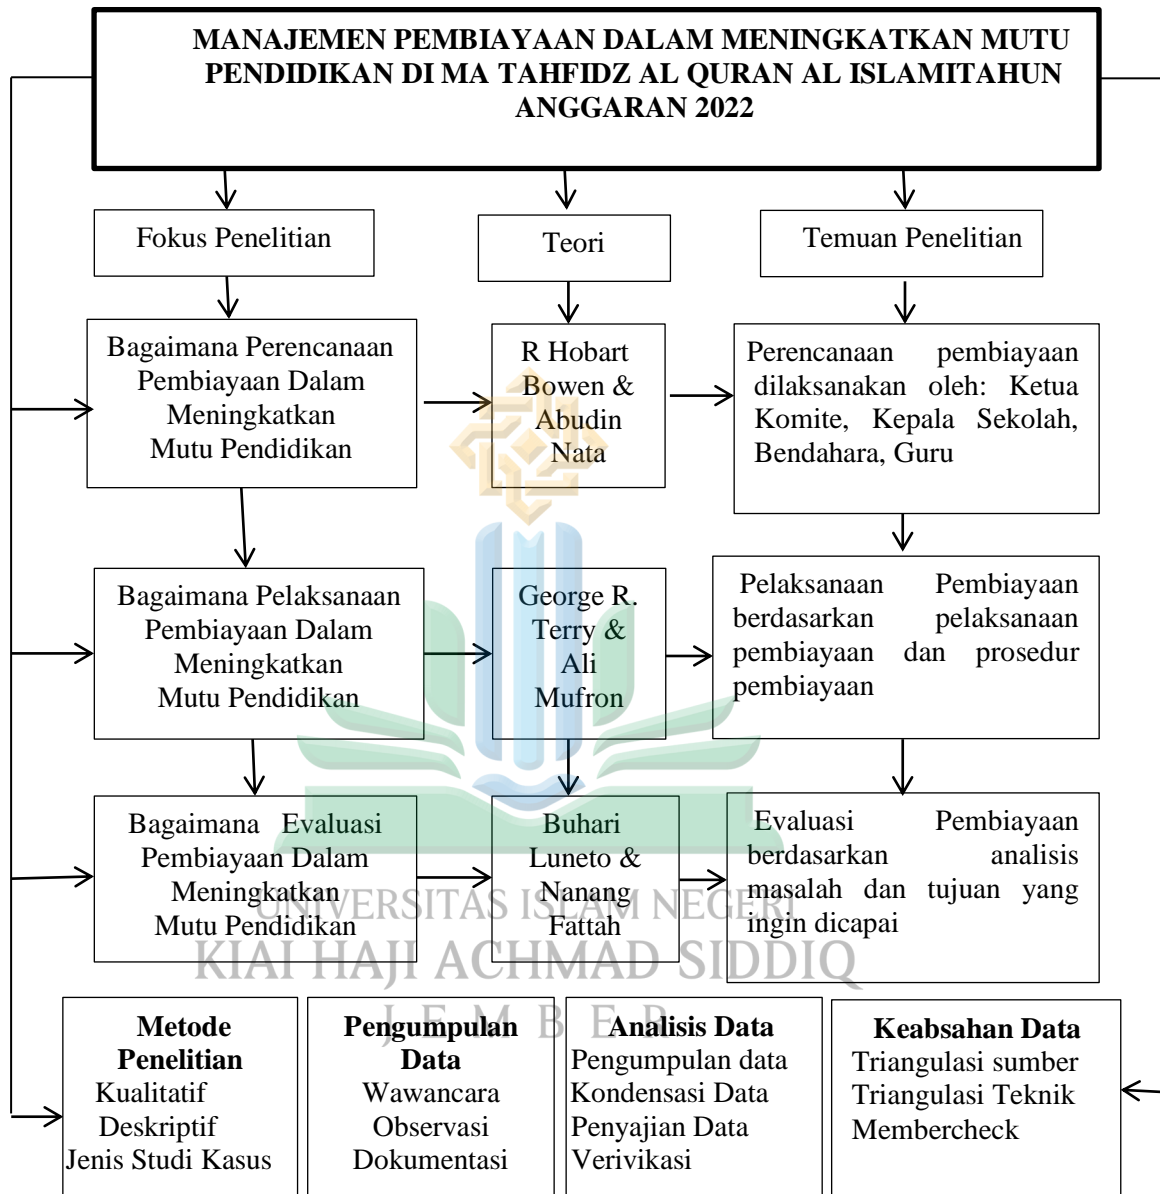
MANAJEMEN PEMBIAYAAN DALAM MENINGKATKAN MUTU PENDIDIKAN DI MA TAHFIDZ AL QURAN AL ISLAMITAHUN ANGGARAN 2022

Fokus Penelitian

Teori

Temuan Penelitian

Bagaimana Perencanaan Pembiayaan Dalam Meningkatkan Mutu Pendidikan

R Hobart Bowen & Abudin Nata

Perencanaan pembiayaan dilaksanakan oleh: Ketua Komite, Kepala Sekolah, Bendahara, Guru

Bagaimana Pelaksanaan Pembiayaan Dalam Meningkatkan Mutu Pendidikan

George R. Terry & Ali Mufron

Pelaksanaan Pembiayaan berdasarkan pelaksanaan pembiayaan dan prosedur pembiayaan

Bagaimana Evaluasi Pembiayaan Dalam Meningkatkan Mutu Pendidikan

Buhari Luneto & Nanang Fattah

Evaluasi Pembiayaan berdasarkan analisis masalah dan tujuan yang ingin dicapai

UNIVERSITAS ISLAM NEGERI
KIAI HAJI ACHMAD SIDDIQ
J E M B E R

Metode Penelitian
Kualitatif
Deskriptif
Jenis Studi Kasus

Pengumpulan Data
Wawancara
Observasi
Dokumentasi

Analisis Data
Pengumpulan data
Kondensasi Data
Penyajian Data
Verivikasi

Keabsahan Data
Triangulasi sumber
Triangulasi Teknik
Membercheck